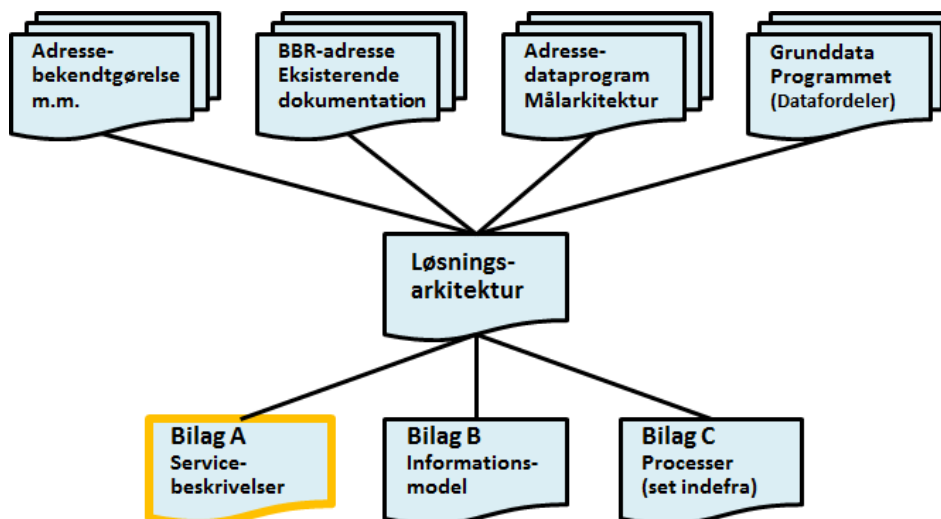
Adresse-
bekendtgørelse
m.m.

BBR-adresse
Eksisterende
dokumentation

Adresse-
dataprogram
Målarkitektur

Grunddata
Programmet
(Datafordeler)

Løsnings-
arkitektur

Bilag A
Service-
beskrivelser

Bilag B
Informations-
model

Bilag C
Processer
(set indefra)